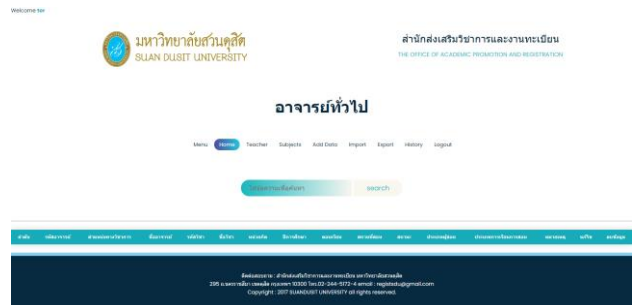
Welcome teo

มหาวิทยาลัยสวนดุสิต
SUAN DUSIT UNIVERSITY

สำนักส่งเสริมวิชาการและงานทะเบียน
THE OFFICE OF ACADEMIC PROMOTION AND REGISTRATION

อาจารย์ทั่วไป

Menu Home Teacher Subjects Add Data Import Export History Logout

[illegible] search

| ลำดับ | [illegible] | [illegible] | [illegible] | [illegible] | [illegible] | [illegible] | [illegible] | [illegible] | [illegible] | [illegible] | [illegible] | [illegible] | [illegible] | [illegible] | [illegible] | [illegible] |
|---|---|---|---|---|---|---|---|---|---|---|---|---|---|---|---|---|

ติดต่อสอบถาม : สำนักส่งเสริมวิชาการและงานทะเบียน มหาวิทยาลัยสวนดุสิต
295 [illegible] กรุงเทพฯ 10300 Tel.02-244-5172-4 email : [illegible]@gmail.com
Copyright : 2017 SUANDUSIT UNIVERSITY all rights reserved.